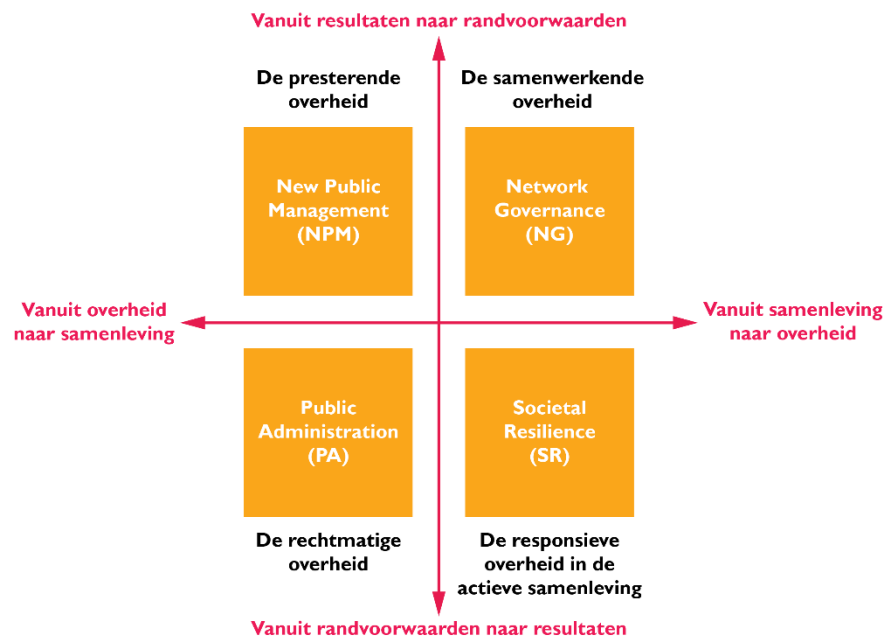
Vanuit resultaten naar randvoorwaarden

De presterende overheid

De samenwerkende overheid

New Public Management (NPM)

Network Governance (NG)

Vanuit overheid naar samenleving

Vanuit samenleving naar overheid

Public Administration (PA)

Societal Resilience (SR)

De rechtmatige overheid

De responsieve overheid in de actieve samenleving

Vanuit randvoorwaarden naar resultaten